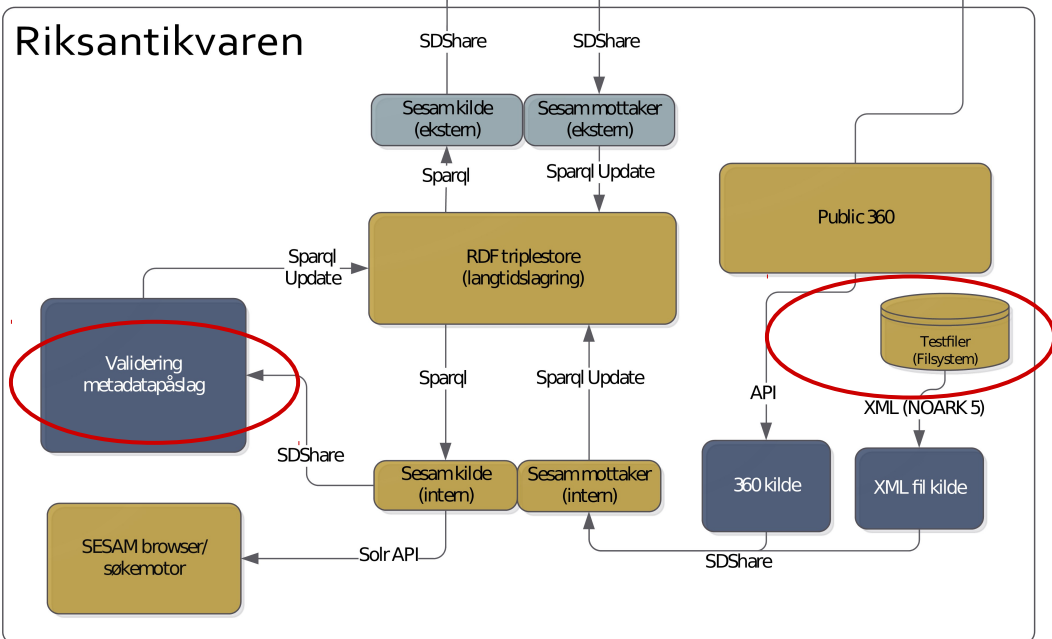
Riksantikvaren

SDShare

SDShare

Sesam kilde (ekstern)

Sesam mottaker (ekstern)

Sparql

Sparql Update

Public 360

Sparql Update

RDF triplestore (langtidslagring)

Testfiler (Filsystem)

Validering metadatapåslag

Sparql

Sparql Update

API

XML (NOARK 5)

SDShare

Sesam kilde (intern)

Sesam mottaker (intern)

360 kilde

XML fil kilde

SESAM browser/ søkemotor

Solr API

SDShare